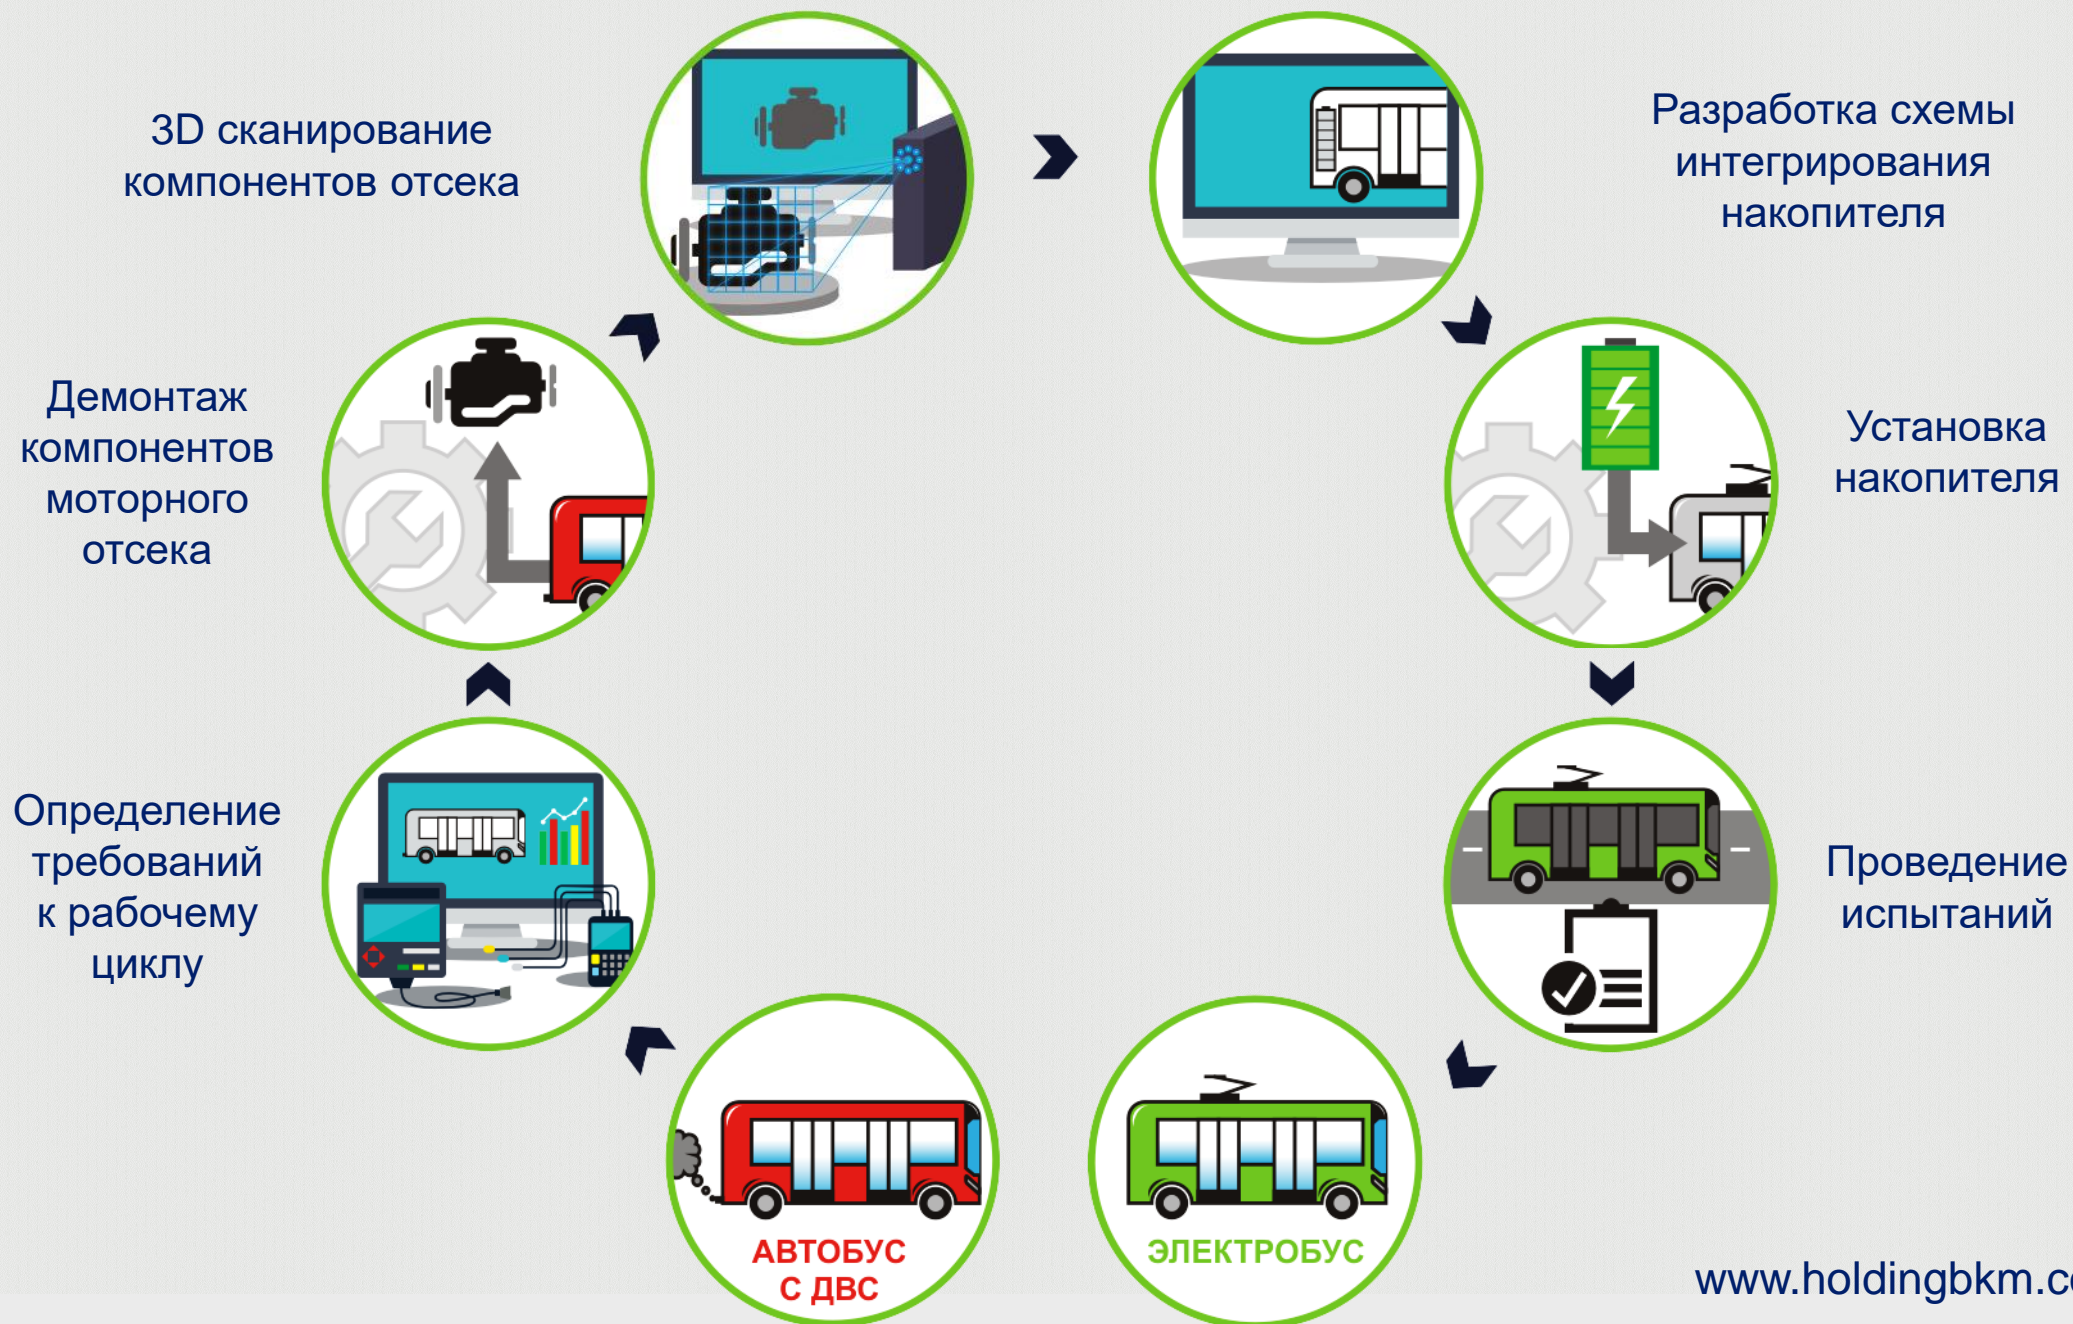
3D сканирование компонентов отсека

Разработка схемы интегрирования накопителя

Демонтаж компонентов моторного отсека

Установка накопителя

Определение требований к рабочему циклу

Проведение испытаний

АВТОБУС С ДВС

ЭЛЕКТРОБУС

www.holdingbkm.c